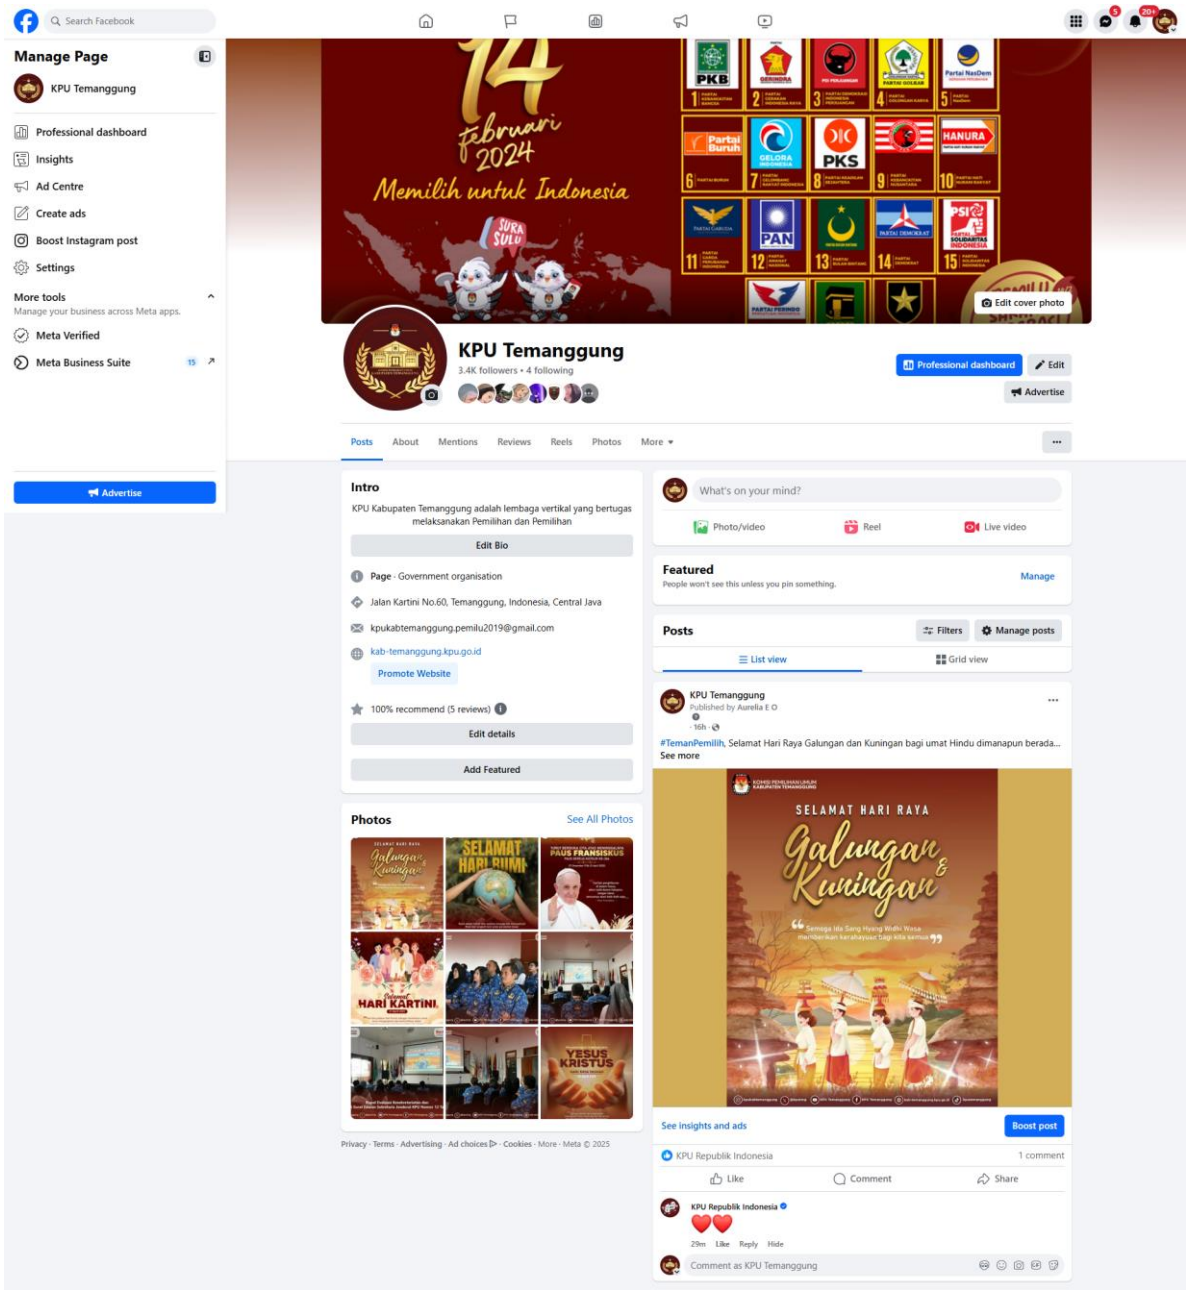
Search Facebook

5 20+

Manage Page

KPU Temanggung

Professional dashboard

Insights

Ad Centre

Create ads

Boost Instagram post

Settings

More tools

Manage your business across Meta apps.

Meta Verified

Meta Business Suite

15

Advertise

14 februari 2024

Memilih untuk Indonesia

SURA SULU

PKB 1 GERINDRA 2 PDI PERJUANGAN 3 PARTAI GOLKAR 4 Partai NasDem 5

Partai Buruh 6 GELORA INDONESIA 7 PKS 8 9 HANURA 10

PARTAI GARUDA 11 PAN 12 13 PARTAI DEMOKRAT 14 PSI 15

PARTAI PERINDO

Edit cover photo

KPU Temanggung

3.4K followers • 4 following

Professional dashboard

Edit

Advertise

Posts About Mentions Reviews Reels Photos More

Intro

KPU Kabupaten Temanggung adalah lembaga vertikal yang bertugas melaksanakan Pemilihan dan Pemilihan

Edit Bio

Page · Government organisation

Jalan Kartini No.60, Temanggung, Indonesia, Central Java

kpukabtemanggung.pemilu2019@gmail.com

kab-temanggung.kpu.go.id

Promote Website

100% recommend (5 reviews)

Edit details

Add Featured

Photos

See All Photos

SELAMAT HARI RAYA Galungan Kuningan

SELAMAT HARI BUMI

PAUS FRANSISKUS

HARI KARTINI

YESUS KRISTUS

Privacy · Terms · Advertising · Ad choices · Cookies · More · Meta © 2025

What's on your mind?

Photo/video

Reel

Live video

Featured

People won't see this unless you pin something.

Manage

Posts

Filters

Manage posts

List view

Grid view

KPU Temanggung

Published by Aurelia E O

· 16h ·

#TemanPemilih, Selamat Hari Raya Galungan dan Kuningan bagi umat Hindu dimanapun berada...

See more

KOMISI PEMILIHAN UMUM KABUPATEN TEMANGGUNG

SELAMAT HARI RAYA

Galungan & Kuningan

"Semoga Ida Sang Hyang Widhi Wasa memberikan kerahayuan bagi kita semua"

See insights and ads

Boost post

KPU Republik Indonesia

1 comment

Like

Comment

Share

KPU Republik Indonesia

29m Like Reply Hide

Comment as KPU Temanggung